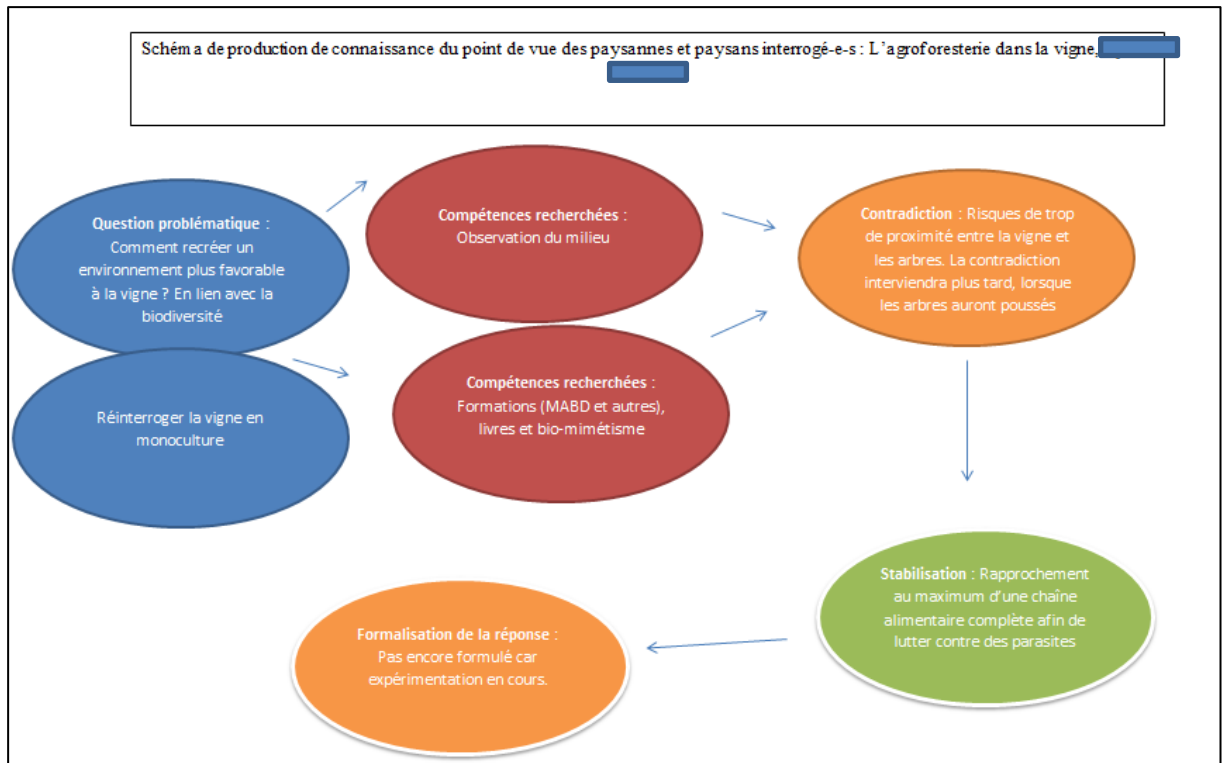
Schéma de production de connaissance du point de vue des paysannes et paysans interrogé-e-s : L'agroforesterie dans la vigne, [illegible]

Question problématique : Comment recréer un environnement plus favorable à la vigne ? En lien avec la biodiversité

Réinterroger la vigne en monoculture

Compétences recherchées : Observation du milieu

Compétences recherchées : Formations (MABD et autres), livres et bio-mimétisme

Contradiction : Risques de trop de proximité entre la vigne et les arbres. La contradiction interviendra plus tard, lorsque les arbres auront poussés

Stabilisation : Rapprochement au maximum d'une chaîne alimentaire complète afin de lutter contre des parasites

Formalisation de la réponse : Pas encore formulé car expérimentation en cours.